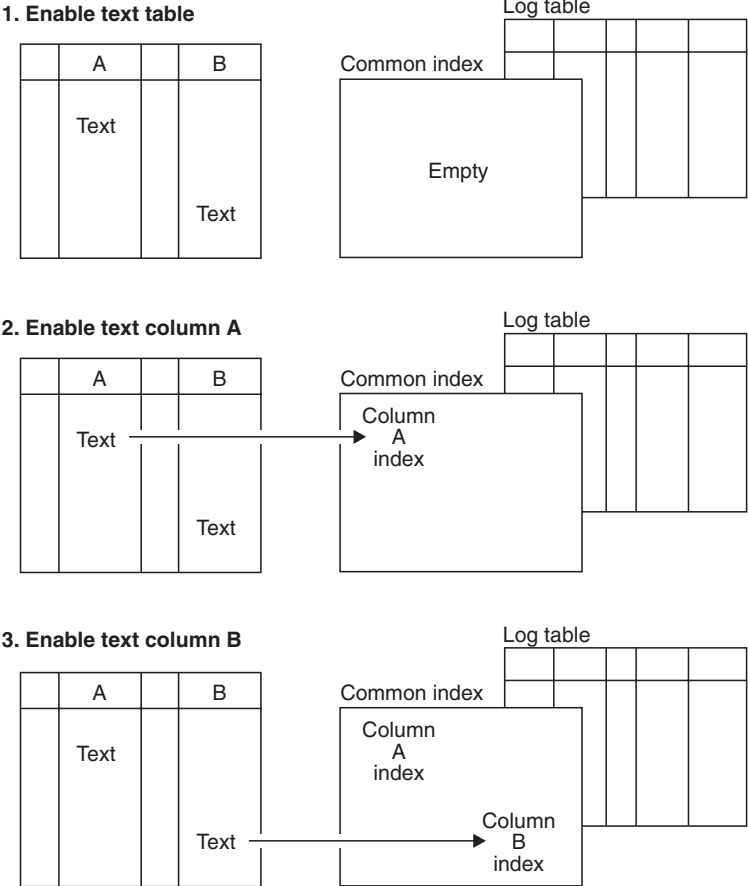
1. Enable text table

| | A | | B |
|---|---|---|---|
| | Text | | |
| | | | Text |

Log table

Common index

Empty

2. Enable text column A

| | A | | B |
|---|---|---|---|
| | Text | | |
| | | | Text |

Log table

Common index

Column A index

3. Enable text column B

| | A | | B |
|---|---|---|---|
| | Text | | |
| | | | Text |

Log table

Common index

Column A index

Column B index